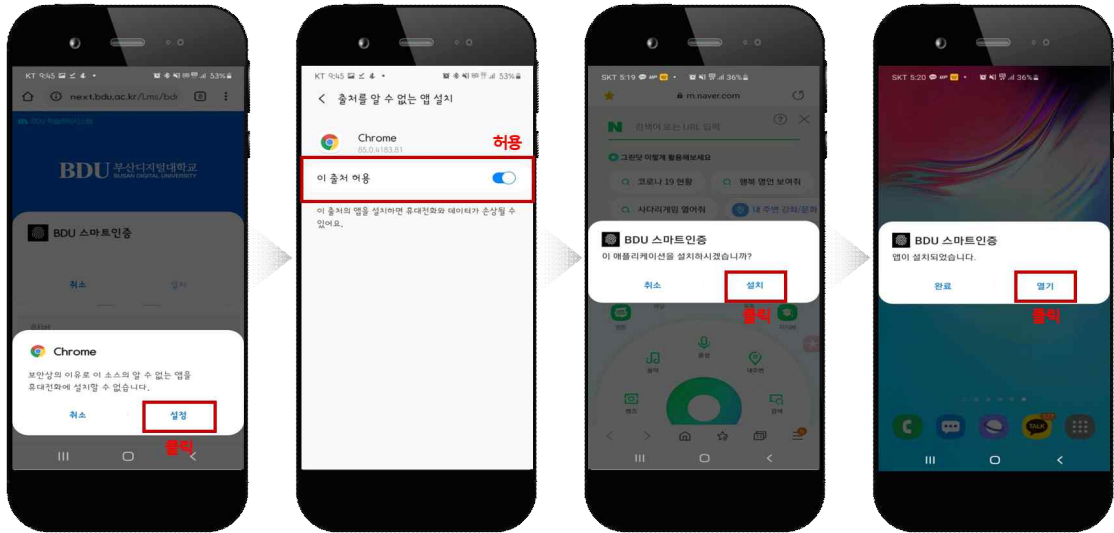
KT 9:45 53%

next.bdu.ac.kr/Lms/bd

BDU 부산디지털대학교 BUSAN DIGITAL UNIVERSITY

BDU 스마트인증

취소 설치

Chrome

보안상의 이유로 이 소스의 알 수 없는 앱을 휴대전화에 설치할 수 없습니다.

취소 설정

클릭

KT 9:45 53%

출처를 알 수 없는 앱 설치

Chrome
85.0.4183.81

허용

이 출처 허용

이 출처의 앱을 설치하면 휴대전화와 데이터가 손상될 수 있어요.

SKT 5:19 36%

m.naver.com

검색어 또는 URL 입력

그린닷 이렇게 활용해보세요

코로나 19 현황

행복 명언 보여줘

사다리게임 열어줘

내 주변 갈회/공화

BDU 스마트인증

이 애플리케이션을 설치하시겠습니까?

취소 설치

클릭

SKT 5:20 36%

BDU 스마트인증

앱이 설치되었습니다.

완료 열기

클릭